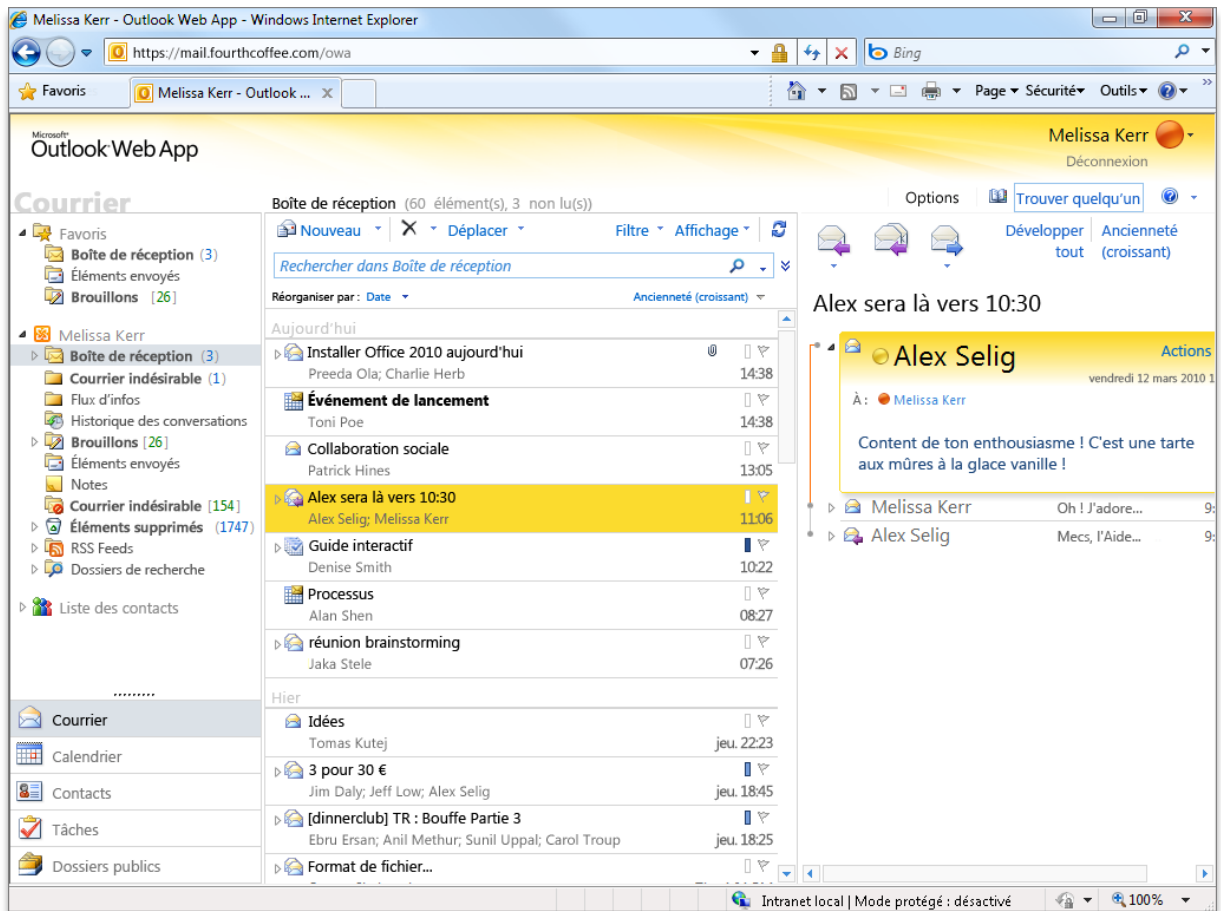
Melissa Kerr - Outlook Web App - Windows Internet Explorer

https://mail.fourthcoffee.com/owa

Bing

Favoris

Melissa Kerr - Outlook ...

Page ▾ Sécurité ▾ Outils ▾

Microsoft Outlook Web App

Melissa Kerr

Déconnexion

Courrier

Boîte de réception (60 élément(s), 3 non lu(s))

Options

Trouver quelqu'un

Favoris
Boîte de réception (3)
Éléments envoyés
Brouillons [26]

Melissa Kerr
Boîte de réception (3)
Courrier indésirable (1)
Flux d'infos
Historique des conversations
Brouillons [26]
Éléments envoyés
Notes
Courrier indésirable [154]
Éléments supprimés (1747)
RSS Feeds
Dossiers de recherche

Liste des contacts

Courrier
Calendrier
Contacts
Tâches
Dossiers publics

Nouveau
Déplacer
Filtre
Affichage

Rechercher dans Boîte de réception

Réorganiser par : Date
Ancienneté (croissant)

Aujourd'hui

Installer Office 2010 aujourd'hui
Preeda Ola; Charlie Herb 14:38

Événement de lancement
Toni Poe 14:38

Collaboration sociale
Patrick Hines 13:05

Alex sera là vers 10:30
Alex Selig; Melissa Kerr 11:06

Guide interactif
Denise Smith 10:22

Processus
Alan Shen 08:27

réunion brainstorming
Jaka Stele 07:26

Hier

Idées
Tomas Kutej jeu. 22:23

3 pour 30 €
Jim Daly; Jeff Low; Alex Selig jeu. 18:45

[dinnerclub] TR : Bouffe Partie 3
Ebru Ersan; Anil Methur; Sunil Uppal; Carol Troup jeu. 18:25

Format de fichier...

Développer tout
Ancienneté (croissant)

Alex sera là vers 10:30

Alex Selig
Actions
vendredi 12 mars 2010 1
À : Melissa Kerr

Content de ton enthousiasme ! C'est une tarte aux mûres à la glace vanille !

Melissa Kerr Oh ! J'adore... 9:
Alex Selig Mecs, l'Aide... 9:

Intranet local | Mode protégé : désactivé
100%